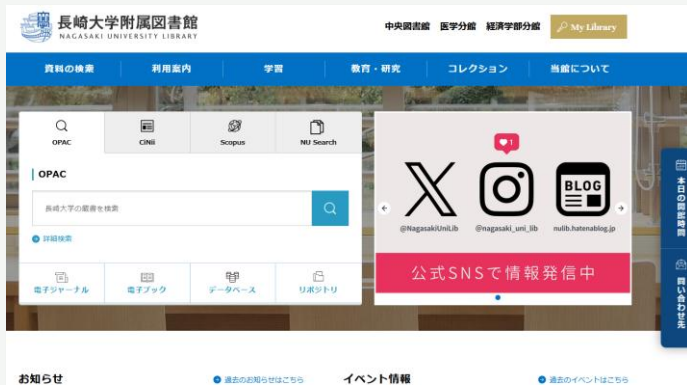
長崎大学附属図書館
NAGASAKI UNIVERSITY LIBRARY

中央図書館　医学分館　経済学部分館　My Library

資料の検索　利用案内　学習　教育・研究　コレクション　当館について

OPAC　CiNii　Scopus　NU Search

OPAC

長崎大学の蔵書を検索

詳細検索

電子ジャーナル　電子ブック　データベース　リポジトリ

1

@NagasakiUniLib　@nagasaki_uni_lib　BLOG　nulib.hatenablog.jp

公式SNSで情報発信中

本日の開館時間

問い合わせ先

お知らせ　過去のお知らせはこちら

イベント情報　過去のイベントはこちら